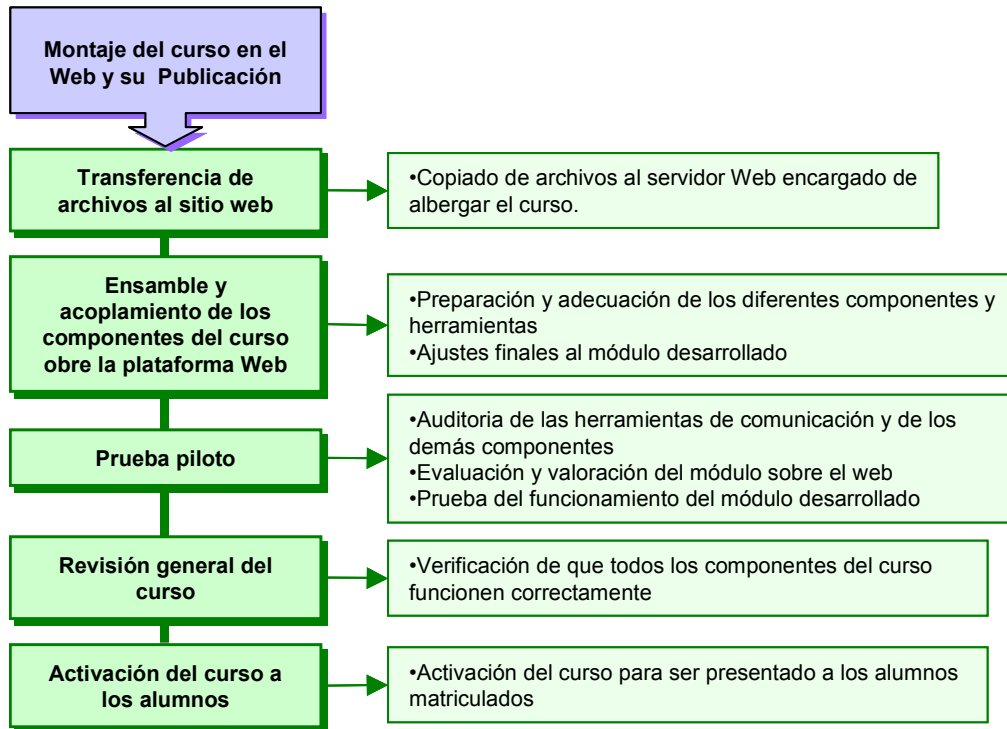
Montaje del curso en el Web y su Publicación

Transferencia de archivos al sitio web

•Copiado de archivos al servidor Web encargado de albergar el curso.

Ensamble y acoplamiento de los componentes del curso obre la plataforma Web

•Preparación y adecuación de los diferentes componentes y herramientas
•Ajustes finales al módulo desarrollado

Prueba piloto

•Auditoria de las herramientas de comunicación y de los demás componentes
•Evaluación y valoración del módulo sobre el web
•Prueba del funcionamiento del módulo desarrollado

Revisión general del curso

•Verificación de que todos los componentes del curso funcionen correctamente

Activación del curso a los alumnos

•Activación del curso para ser presentado a los alumnos matriculados